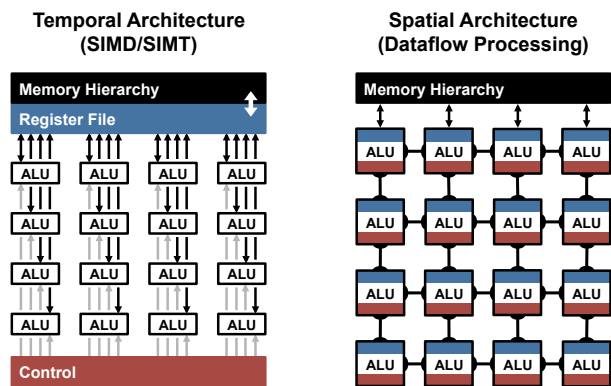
Temporal Architecture (SIMD/SIMT)

Memory Hierarchy

Register File

ALU ALU ALU ALU

ALU ALU ALU ALU

ALU ALU ALU ALU

ALU ALU ALU ALU

Control

Spatial Architecture (Dataflow Processing)

Memory Hierarchy

ALU ALU ALU ALU

ALU ALU ALU ALU

ALU ALU ALU ALU

ALU ALU ALU ALU